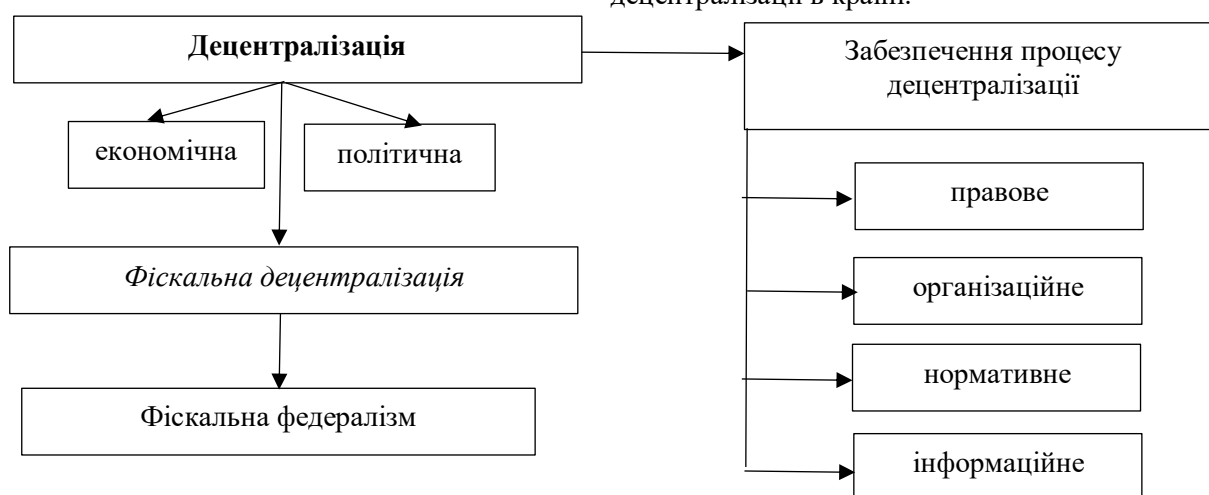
децентралізації в країні.

Децентралізація

економічна

політична

Фіскальна децентралізація

Фіскальна федералізм

Забезпечення процесу децентралізації

правове

організаційне

нормативне

інформаційне